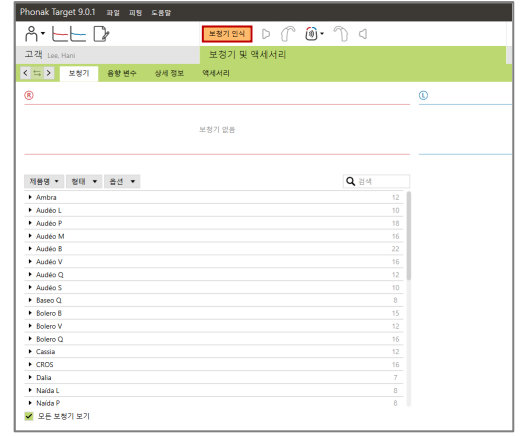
Phonak Target 9.0.1 파일 피팅 도움말

보청기 인식

고객 Lee, Hani

보청기 및 액세서리

보청기 음향 변수 상세 정보 액세서리

R

L

보청기 없음

제품명 ▾ 형태 ▾ 옵션 ▾

검색

| | |
|---|---|
| Ambra | 12 |
| Audéo L | 10 |
| Audéo P | 18 |
| Audéo M | 16 |
| Audéo B | 22 |
| Audéo V | 16 |
| Audéo Q | 12 |
| Audéo S | 10 |
| Baseo Q | 8 |
| Bolero B | 15 |
| Bolero V | 12 |
| Bolero Q | 16 |
| Cassia | 12 |
| CROS | 16 |
| Dalia | 7 |
| Naída L | 8 |
| Naída P | 8 |

모든 보청기 보기